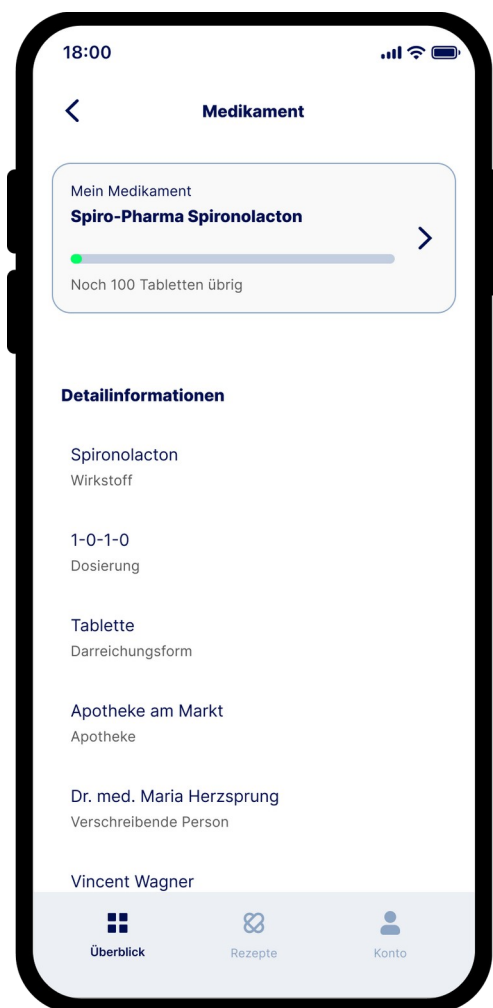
18:00

Medikament

Mein Medikament
Spiro-Pharma Spironolacton

Noch 100 Tabletten übrig

Detailinformationen

Spironolacton
Wirkstoff

1-0-1-0
Dosierung

Tablette
Darreichungsform

Apotheke am Markt
Apotheke

Dr. med. Maria Herzsprung
Verschreibende Person

Vincent Wagner

Überblick
Rezepte
Konto